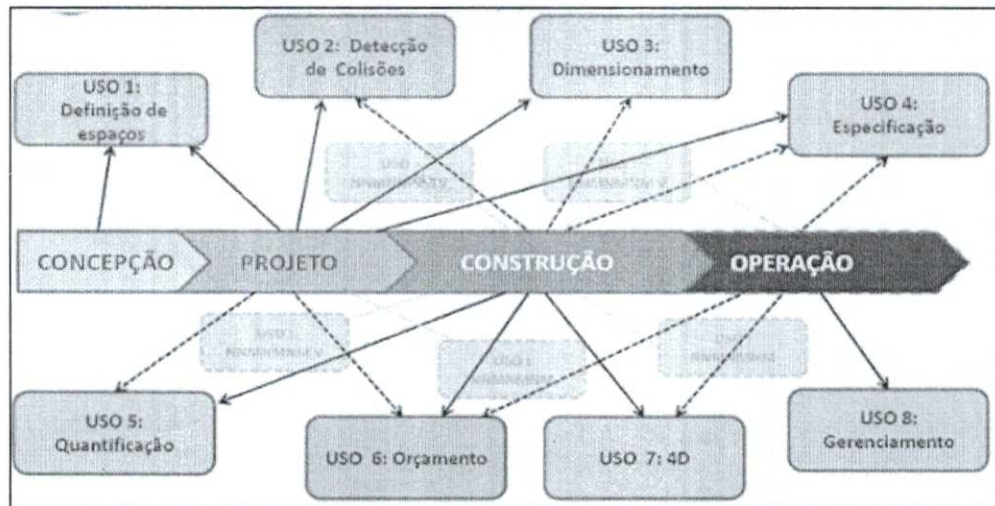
USO 1: Definição de espaços

USO 2: Detecção de Colisões

USO 3: Dimensionamento

USO 4: Especificação

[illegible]

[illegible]

CONCEPÇÃO

PROJETO

CONSTRUÇÃO

OPERAÇÃO

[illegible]

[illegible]

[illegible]

USO 5: Quantificação

USO 6: Orçamento

USO 7: 4D

USO 8: Gerenciamento